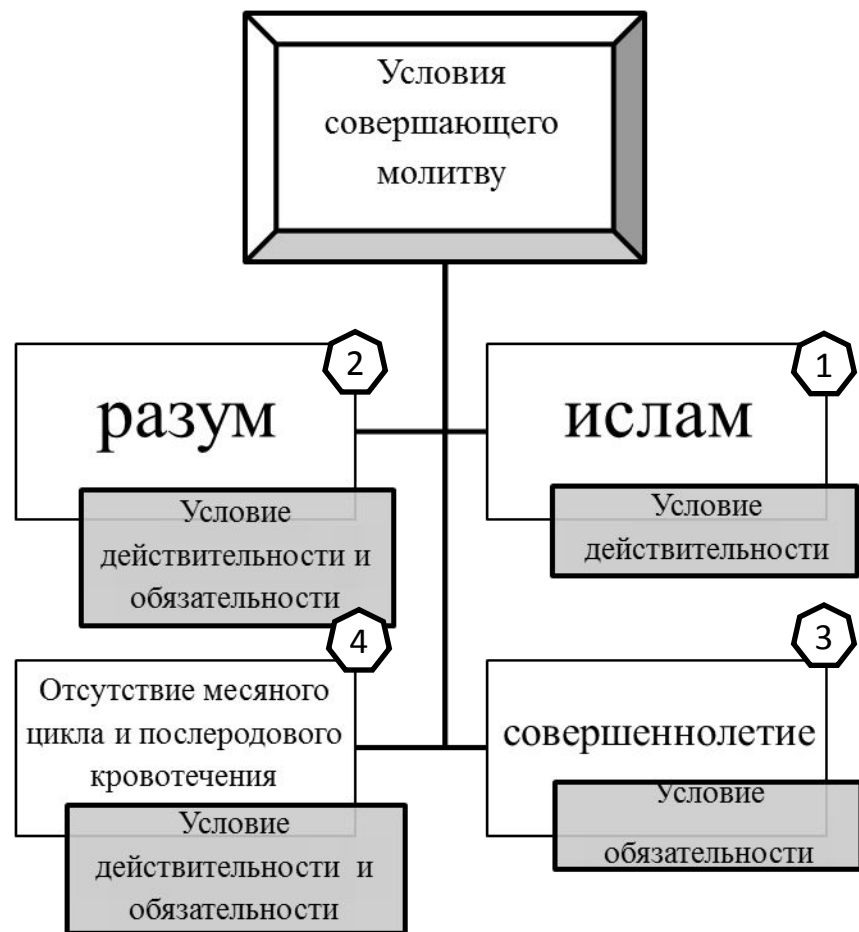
Условия совершающего молитву

2

разум

Условие действительности и обязательности

1

ислам

Условие действительности

4

Отсутствие месяного цикла и послеродового кровотечения

Условие действительности и обязательности

3

совершеннолетие

Условие обязательности